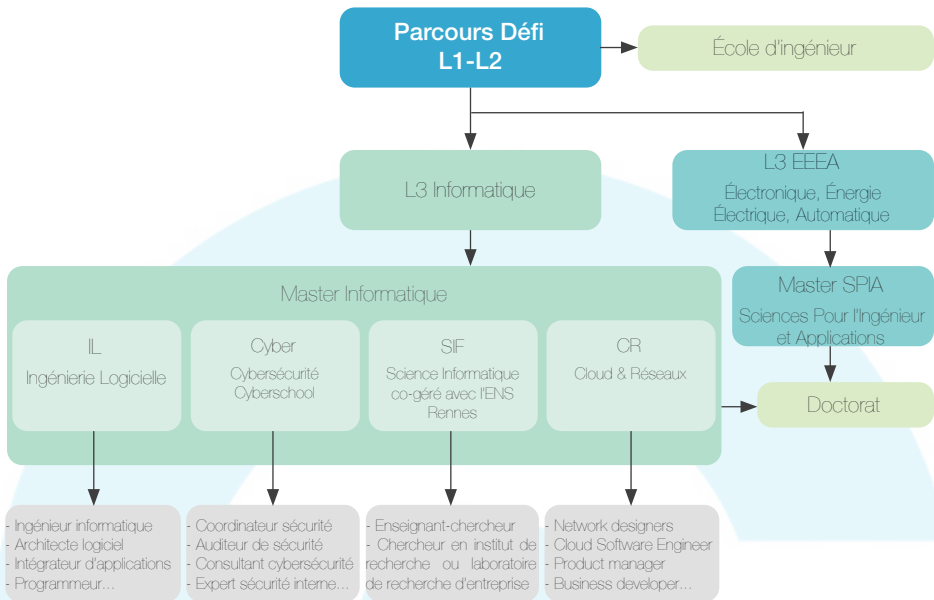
Parcours Défi
L1-L2

École d'ingénieur

L3 Informatique

L3 EEEA
Électronique, Énergie Électrique, Automatique

Master Informatique

IL
Ingénierie Logicielle

Cyber
Cybersécurité
Cyberschool

SIF
Science Informatique co-géré avec l'ENS Rennes

CR
Cloud & Réseaux

Master SPIA
Sciences Pour l'Ingénieur et Applications

Doctorat

- Ingénieur informatique
- Architecte logiciel
- Intégrateur d'applications
- Programmeur...

- Coordinateur sécurité
- Auditeur de sécurité
- Consultant cybersécurité
- Expert sécurité interne...

- Enseignant-chercheur
- Chercheur en institut de recherche ou laboratoire de recherche d'entreprise

- Network designers
- Cloud Software Engineer
- Product manager
- Business developer...